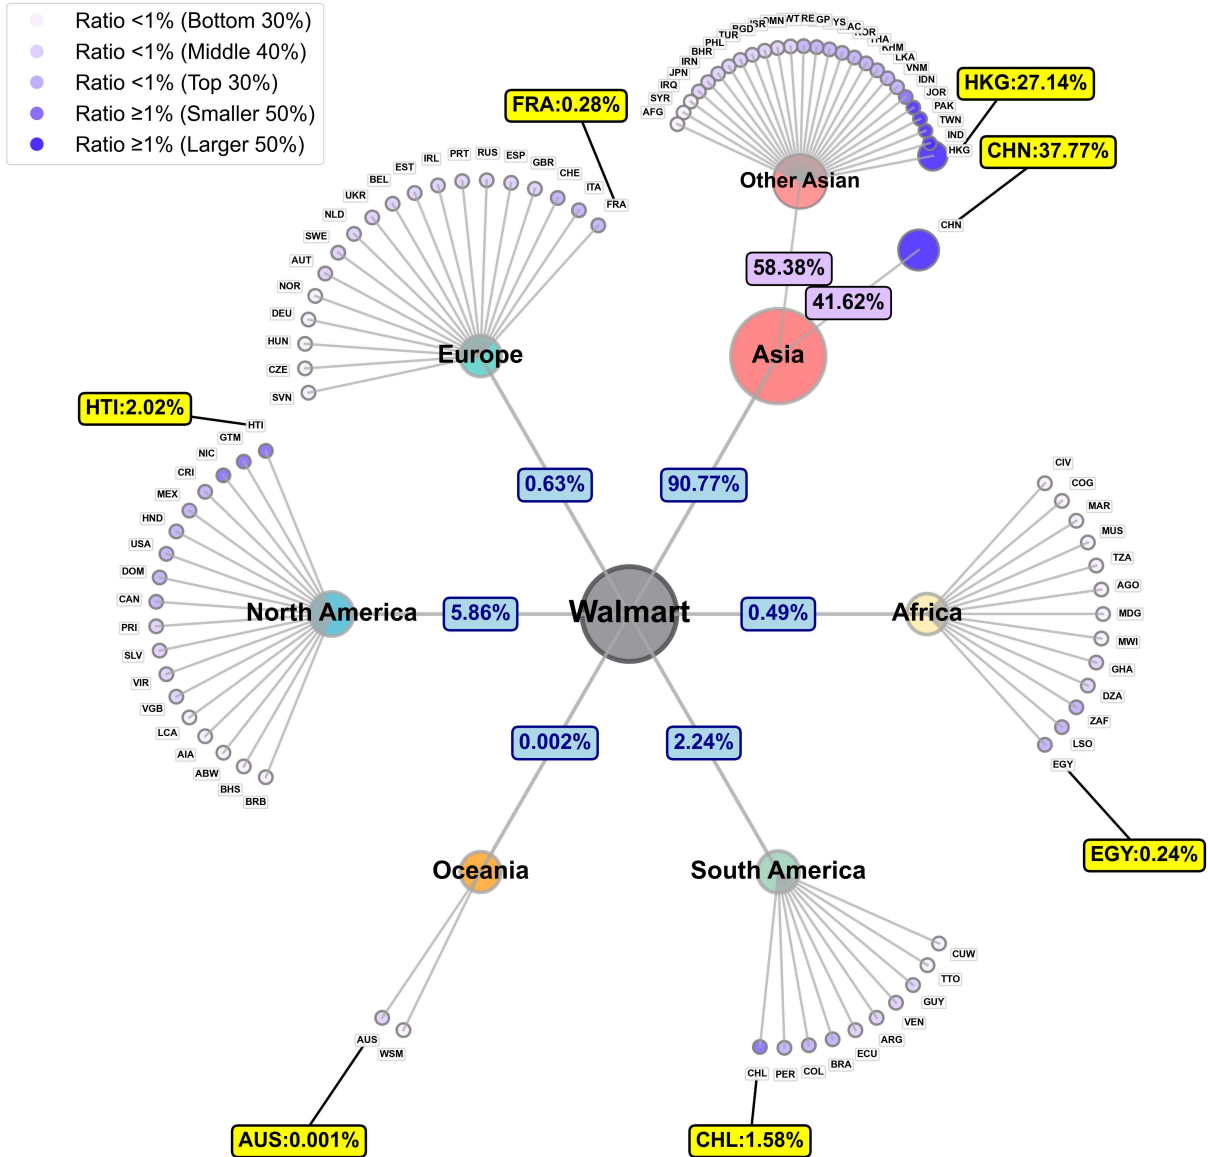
Ratio <1% (Bottom 30%)
Ratio <1% (Middle 40%)
Ratio <1% (Top 30%)
Ratio ≥1% (Smaller 50%)
Ratio ≥1% (Larger 50%)

FRA:0.28%
HKG:27.14%
CHN:37.77%
HTI:2.02%
EGY:0.24%
AUS:0.001%
CHL:1.58%

AFG SYR IRQ JPN IRN BHR PHL TUR BGD ISR OMN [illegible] RE GP YS AC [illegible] THA KHM LKA VNM IDN JOR PAK TWN IND HKG

Other Asian

CHN

58.38%
41.62%

Asia

SVN CZE HUN DEU NOR AUT SWE NLD UKR BEL EST IRL PRT RUS ESP GBR CHE ITA FRA

Europe

HTI GTM NIC CRI MEX HND USA DOM CAN PRI SLV VIR VGB LCA AIA ABW BHS BRB

North America

0.63%
90.77%
5.86%
Walmart
0.49%

Africa

CIV COG MAR MUS TZA AGO MDG MWI GHA DZA ZAF LSO EGY

0.002%
2.24%

Oceania

AUS WSM

South America

CUW TTO GUY VEN ARG ECU BRA COL PER CHL